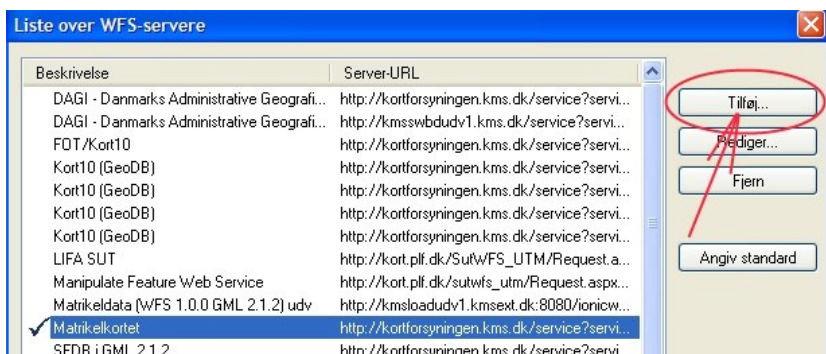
Liste over WFS-servere

| Beskrivelse | Server-URL |
|---|---|
| DAGI - Danmarks Administrative Geografi... | http://kortforsyningen.kms.dk/service?servi... |
| DAGI - Danmarks Administrative Geografi... | http://kmsswbdudv1.kms.dk/service?servi... |
| FOT/Kort10 | http://kortforsyningen.kms.dk/service?servi... |
| Kort10 (GeoDB) | http://kortforsyningen.kms.dk/service?servi... |
| Kort10 (GeoDB) | http://kortforsyningen.kms.dk/service?servi... |
| Kort10 (GeoDB) | http://kortforsyningen.kms.dk/service?servi... |
| Kort10 (GeoDB) | http://kortforsyningen.kms.dk/service?servi... |
| LIFA SUT | http://kort.plf.dk/SutWFS_UTM/Request.a... |
| Manipulate Feature Web Service | http://kort.plf.dk/sutwfs_utm/Request.aspx... |
| Matrikeldata (WFS 1.0.0 GML 2.1.2) udv | http://kmsloadudv1.kmsext.dk:8080/ionicw... |
| ✓ Matrikelkortet | http://kortforsyningen.kms.dk/service?servi... |
| SFDB i GML 2.1.2 | http://kortforsyningen.kms.dk/service?servi... |

Tilføj...

Rediger...

Fjern

Angiv standard